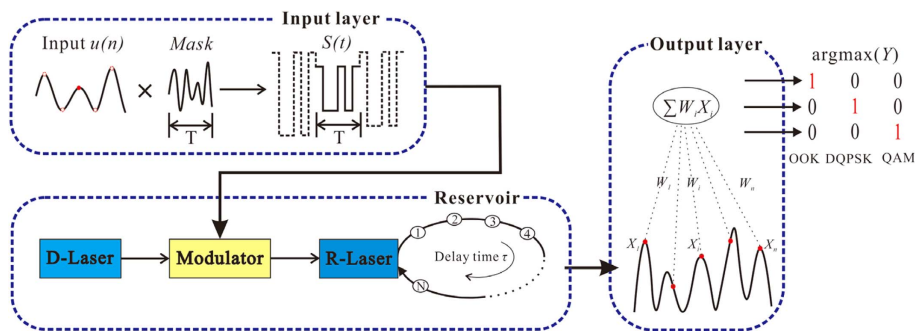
Input layer

Input $u(n)$ × Mask → $S(t)$

T

T

Output layer

argmax($Y$)

$\sum W_i X_i$

| 1 | 0 | 0 |
|---|---|---|
| 0 | 1 | 0 |
| 0 | 0 | 1 |

OOK DQPSK QAM

$W_1$ $W_i$ $W_n$

$X_1$ $X_i$ $X_n$

Reservoir

D-Laser → Modulator → R-Laser

1 2 3 4 N

Delay time $\tau$